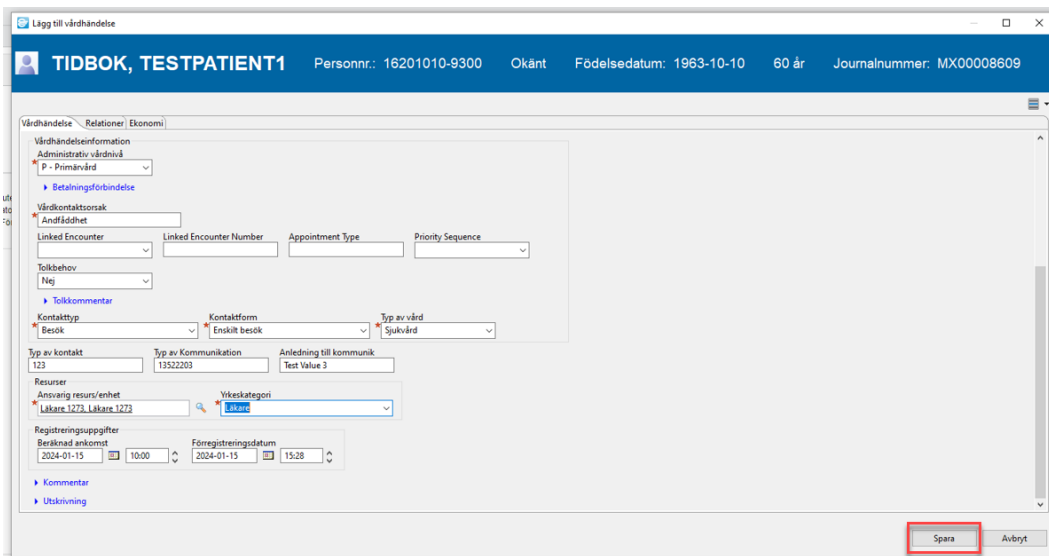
Lägg till vårdhändelse

TIDBOK, TESTPATIENT1 Personnr.: 16201010-9300 Okänt Födelsedatum: 1963-10-10 60 år Journalnummer: MX00008609

Vårdhändelse | Relationer | Ekonomi

Vårdhändelseinformation
Administrativ vårdnivå
P - Primärvård
Betalningsförbindelse
Vårdkontaktsorsak
Andfåddhet
Linked Encounter
Linked Encounter Number
Appointment Type
Priority Sequence
Tolkbehov
Nej
Tolkkommentar
Kontakttyp
Besök
Kontaktform
Enskilt besök
Typ av vård
Sjukvård
Typ av kontakt
123
Typ av Kommunikation
13522203
Anledning till kommunik
Test Value 3
Resurser
Ansvarig resurs/enhet
Läkare 1273, Läkare 1273
Yrkeskategori
Läkare
Registreringsuppgifter
Beräknad ankomst
2024-01-15 10:00
Förregistreringsdatum
2024-01-15 15:28
Kommentar
Utskrivning

Spara
Avbryt